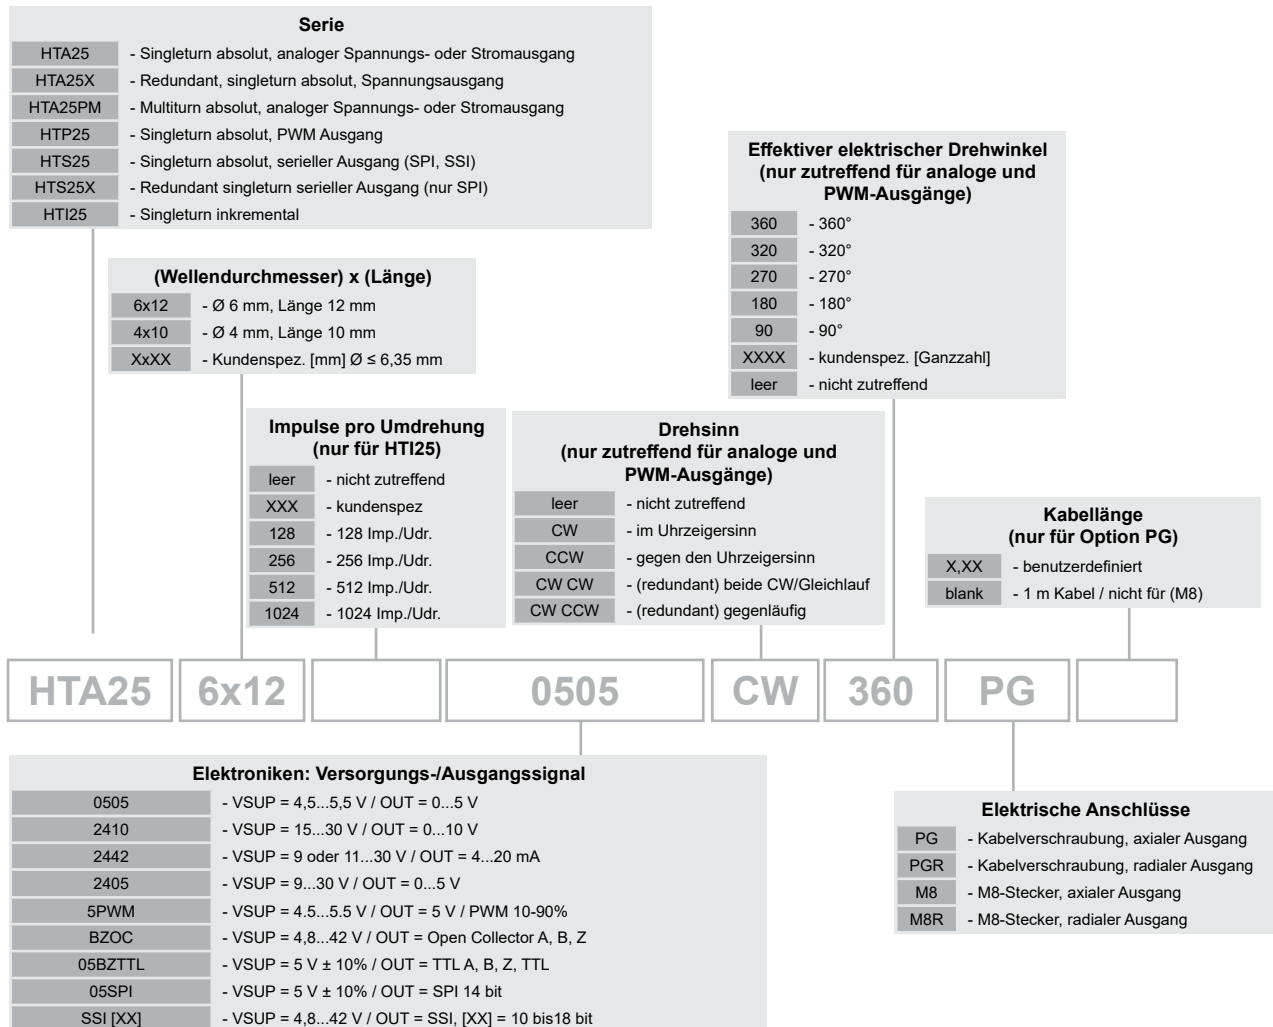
**Serie**

| | |
|---|---|
| HTA25 | - Singleturn absolut, analoger Spannungs- oder Stromausgang |
| HTA25X | - Redundant, singleturn absolut, Spannungsausgang |
| HTA25PM | - Multiturn absolut, analoger Spannungs- oder Stromausgang |
| HTP25 | - Singleturn absolut, PWM Ausgang |
| HTS25 | - Singleturn absolut, serieller Ausgang (SPI, SSI) |
| HTS25X | - Redundant singleturn serieller Ausgang (nur SPI) |
| HTI25 | - Singleturn inkremental |

**Effektiver elektrischer Drehwinkel (nur zutreffend für analoge und PWM-Ausgänge)**

| | |
|---|---|
| 360 | - 360° |
| 320 | - 320° |
| 270 | - 270° |
| 180 | - 180° |
| 90 | - 90° |
| XXXX | - kundenspez. [Ganzzahl] |
| leer | - nicht zutreffend |

**(Wellendurchmesser) x (Länge)**

| | |
|---|---|
| 6x12 | - Ø 6 mm, Länge 12 mm |
| 4x10 | - Ø 4 mm, Länge 10 mm |
| XxXX | - Kundenspez. [mm] Ø ≤ 6,35 mm |

**Impulse pro Umdrehung (nur für HTI25)**

| | |
|---|---|
| leer | - nicht zutreffend |
| XXX | - kundenspez |
| 128 | - 128 Imp./Udr. |
| 256 | - 256 Imp./Udr. |
| 512 | - 512 Imp./Udr. |
| 1024 | - 1024 Imp./Udr. |

**Drehsinn (nur zutreffend für analoge und PWM-Ausgänge)**

| | |
|---|---|
| leer | - nicht zutreffend |
| CW | - im Uhrzeigersinn |
| CCW | - gegen den Uhrzeigersinn |
| CW CW | - (redundant) beide CW/Gleichlauf |
| CW CCW | - (redundant) gegenläufig |

**Kabellänge (nur für Option PG)**

| | |
|---|---|
| X,XX | - benutzerdefiniert |
| blank | - 1 m Kabel / nicht für (M8) |

HTA25 | 6x12 | | 0505 | CW | 360 | PG |

**Elektroniken: Versorgungs-/Ausgangssignal**

| | |
|---|---|
| 0505 | - VSUP = 4,5...5,5 V / OUT = 0...5 V |
| 2410 | - VSUP = 15...30 V / OUT = 0...10 V |
| 2442 | - VSUP = 9 oder 11...30 V / OUT = 4...20 mA |
| 2405 | - VSUP = 9...30 V / OUT = 0...5 V |
| 5PWM | - VSUP = 4.5...5.5 V / OUT = 5 V / PWM 10-90% |
| BZOC | - VSUP = 4,8...42 V / OUT = Open Collector A, B, Z |
| 05BZTTL | - VSUP = 5 V ± 10% / OUT = TTL A, B, Z, TTL |
| 05SPI | - VSUP = 5 V ± 10% / OUT = SPI 14 bit |
| SSI [XX] | - VSUP = 4,8...42 V / OUT = SSI, [XX] = 10 bis18 bit |

**Elektrische Anschlüsse**

| | |
|---|---|
| PG | - Kabelverschraubung, axialer Ausgang |
| PGR | - Kabelverschraubung, radialer Ausgang |
| M8 | - M8-Stecker, axialer Ausgang |
| M8R | - M8-Stecker, radialer Ausgang |